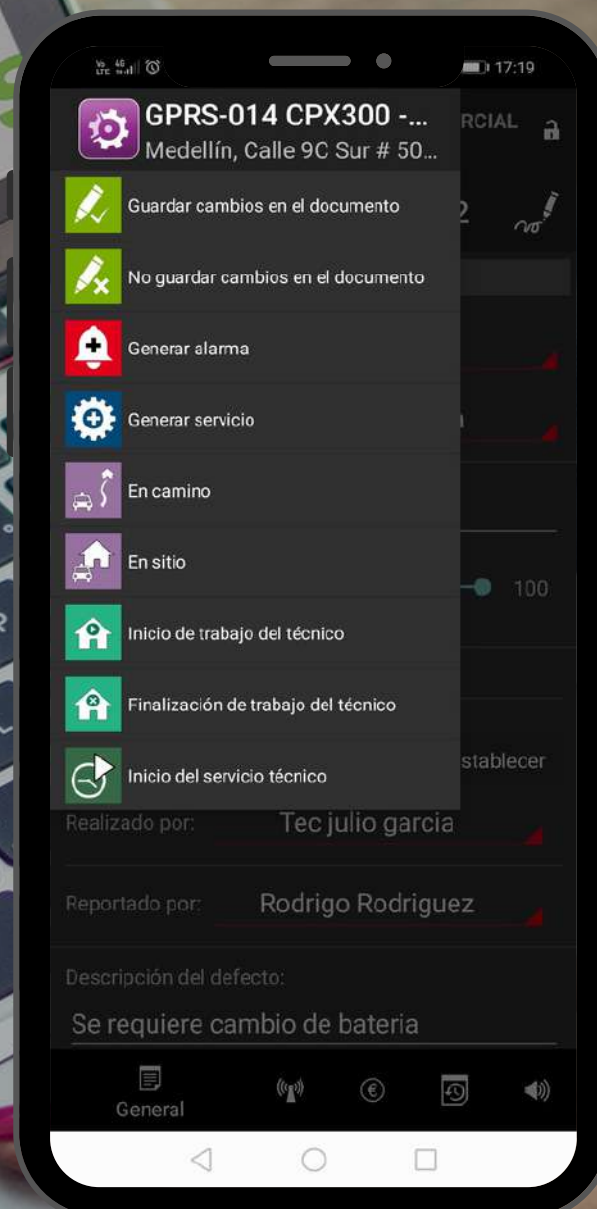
17:19

GPRS-014 CPX300 -...
Medellín, Calle 9C Sur # 50...

RCIAL

Guardar cambios en el documento

No guardar cambios en el documento

Generar alarma

Generar servicio

En camino

En sitio

100

Inicio de trabajo del técnico

Finalización de trabajo del técnico

Inicio del servicio técnico

stablecer

Realizado por: Tec julio garcia

Reportado por: Rodrigo Rodriguez

Descripción del defecto:

Se requiere cambio de bateria

General